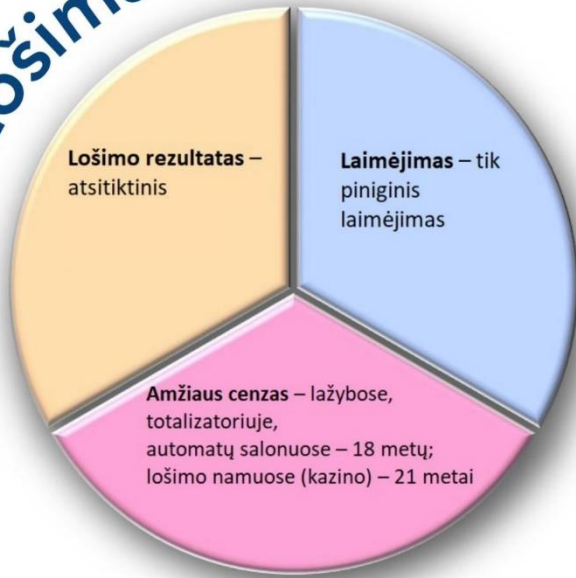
ošimo

**Lošimo rezultatas** – atsitiktinis

**Laimėjimas** – tik piniginis laimėjimas

**Amžiaus cenzas** – lažybose, totalizatoriuje, automatų salonuose – 18 metų; lošimo namuose (kazino) – 21 metai